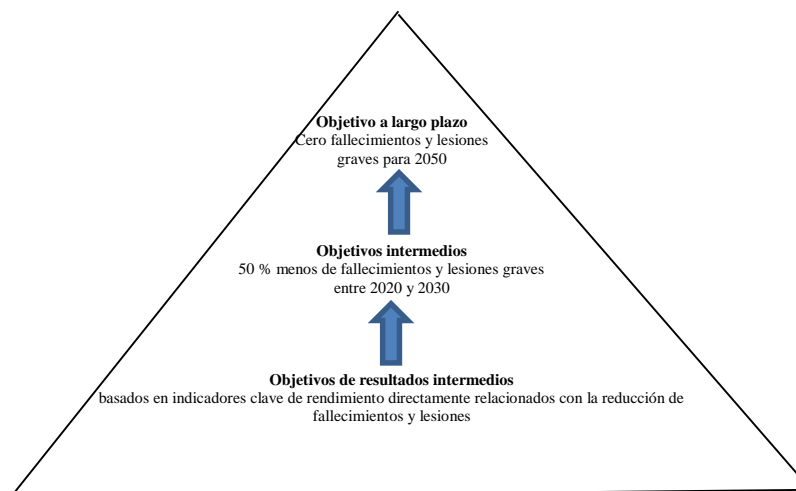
**Objetivo a largo plazo**
Cero fallecimientos y lesiones graves para 2050

**Objetivos intermedios**
50 % menos de fallecimientos y lesiones graves entre 2020 y 2030

**Objetivos de resultados intermedios**
basados en indicadores clave de rendimiento directamente relacionados con la reducción de fallecimientos y lesiones